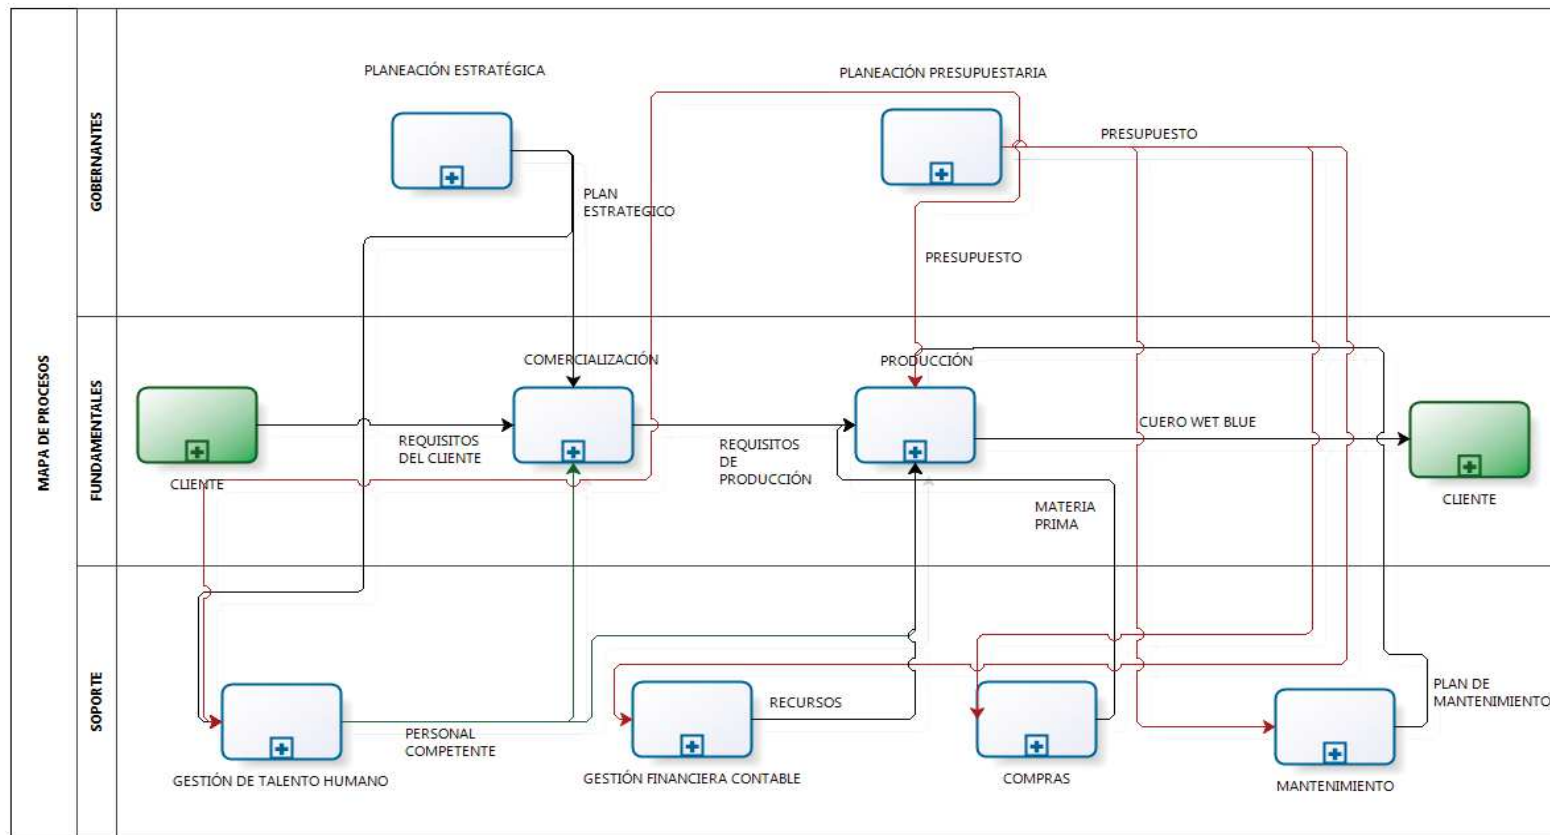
MAPA DE PROCESOS

GOBERNANTES

PLANEACIÓN ESTRATÉGICA

PLANEACIÓN PRESUPUESTARIA

PRESUPUESTO

PLAN ESTRATEGICO

PRESUPUESTO

FUNDAMENTALES

COMERCIALIZACIÓN

PRODUCCIÓN

CLIENTE

REQUISITOS DEL CLIENTE

REQUISITOS DE PRODUCCIÓN

CUERO WET BLUE

CLIENTE

MATERIA PRIMA

SOPORTE

PERSONAL COMPETENTE

RECURSOS

PLAN DE MANTENIMIENTO

GESTIÓN DE TALENTO HUMANO

GESTIÓN FINANCIERA CONTABLE

COMPRAS

MANTENIMIENTO